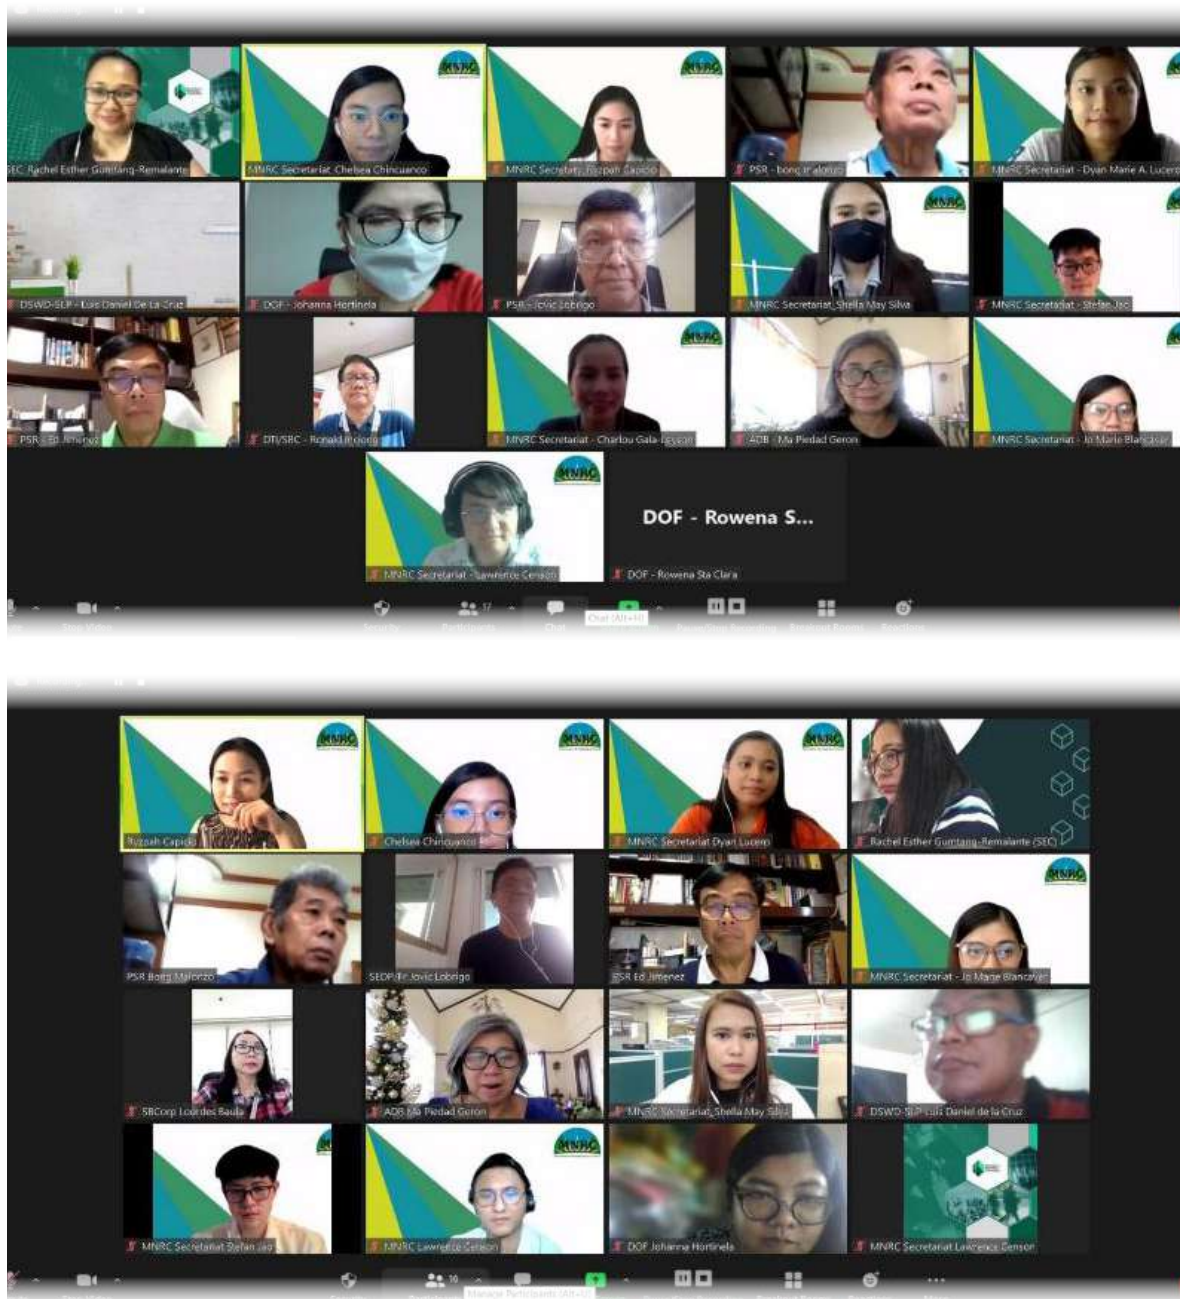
SEC Rachel Esther Gumtang-Remalante
MNRC Secretariat Chelsea Chincuanco
MNRC Secretariat Ruzzah Capicio
PSR - bong malonzo
MNRC Secretariat - Dyan Marie A. Lucero
DSWD-SLP - Luis Daniel De La Cruz
DOF - Johanna Hortinela
PSR - Jovic Lobrigo
MNRC Secretariat_Sheila May Silva
MNRC Secretariat - Stefan Jao
PSR - Ed Jimenez
DTI/SRC - Ronald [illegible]
MNRC Secretariat - Charlou Gala-Leyson
ADB - Ma Piedad Geron
MNRC Secretariat - Jo Marie Blancaver
MNRC Secretariat - Lawrence Censon
DOF - Rowena S...
DOF - Rowena Sta Clara
17
Chat (Alt+H)

Ruzzah Capicio
Chelsea Chincuanco
MNRC Secretariat Dyan Lucero
Rachel Esther Gumtang-Remalante (SEC)
PSR Bong Malonzo
SEDP Fr Jovic Lobrigo
PSR Ed Jimenez
MNRC Secretariat - Jo Marie Blancaver
SBCorp Lourdes Baua
ADB Ma Piedad Geron
MNRC Secretariat Sheila May Silva
DSWD-SLP Luis Daniel de la Cruz
MNRC Secretariat Stefan Jao
MNRC Lawrence Censon
DOF Johanna Hortinela
MNRC Secretariat Lawrence Censon
16
Manage Participants (Alt+U)